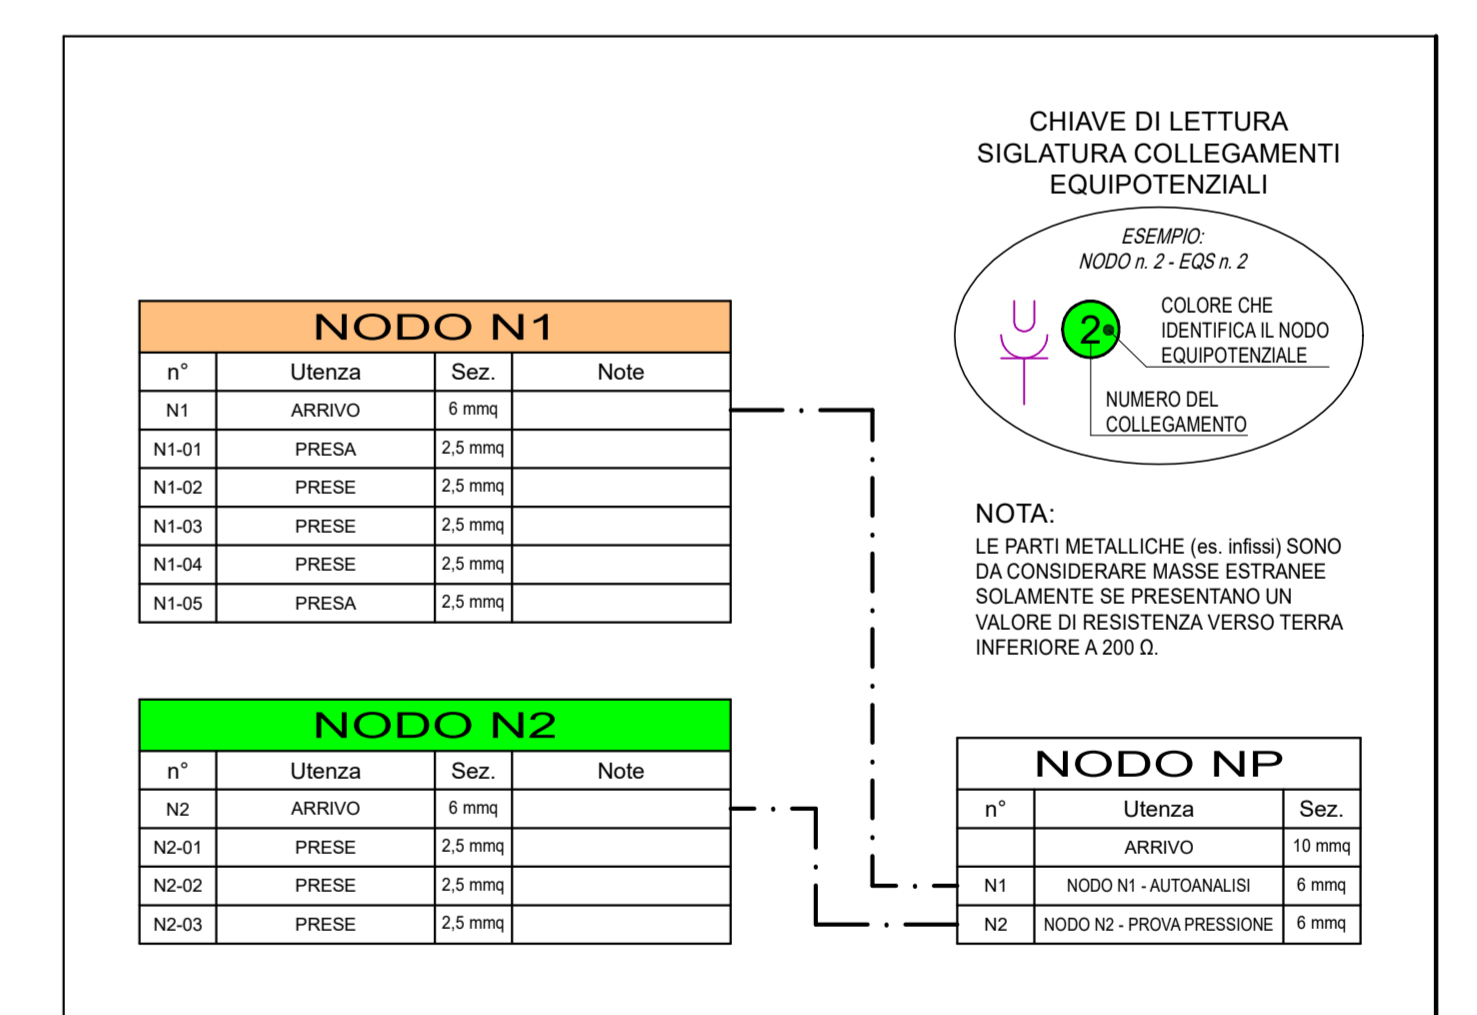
CHIAVE DI LETTURA
SIGLATURA COLLEGAMENTI
EQUIPOTENZIALI

ESEMPIO:
NODO n. 2 - EQS n. 2

2

COLORE CHE
IDENTIFICA IL NODO
EQUIPOTENZIALE

NUMERO DEL
COLLEGAMENTO

NOTA:
LE PARTI METALLICHE (es. infissi) SONO DA CONSIDERARE MASSE ESTRANEE SOLAMENTE SE PRESENTANO UN VALORE DI RESISTENZA VERSO TERRA INFERIORE A 200 Ω.

NODO N1

| n° | Utenza | Sez. | Note |
|---|---|---|---|
| N1 | ARRIVO | 6 mmq | |
| N1-01 | PRESA | 2,5 mmq | |
| N1-02 | PRESE | 2,5 mmq | |
| N1-03 | PRESE | 2,5 mmq | |
| N1-04 | PRESE | 2,5 mmq | |
| N1-05 | PRESA | 2,5 mmq | |

NODO N2

| n° | Utenza | Sez. | Note |
|---|---|---|---|
| N2 | ARRIVO | 6 mmq | |
| N2-01 | PRESE | 2,5 mmq | |
| N2-02 | PRESE | 2,5 mmq | |
| N2-03 | PRESE | 2,5 mmq | |

NODO NP

| n° | Utenza | Sez. |
|---|---|---|
| | ARRIVO | 10 mmq |
| N1 | NODO N1 - AUTOANALISI | 6 mmq |
| N2 | NODO N2 - PROVA PRESSIONE | 6 mmq |